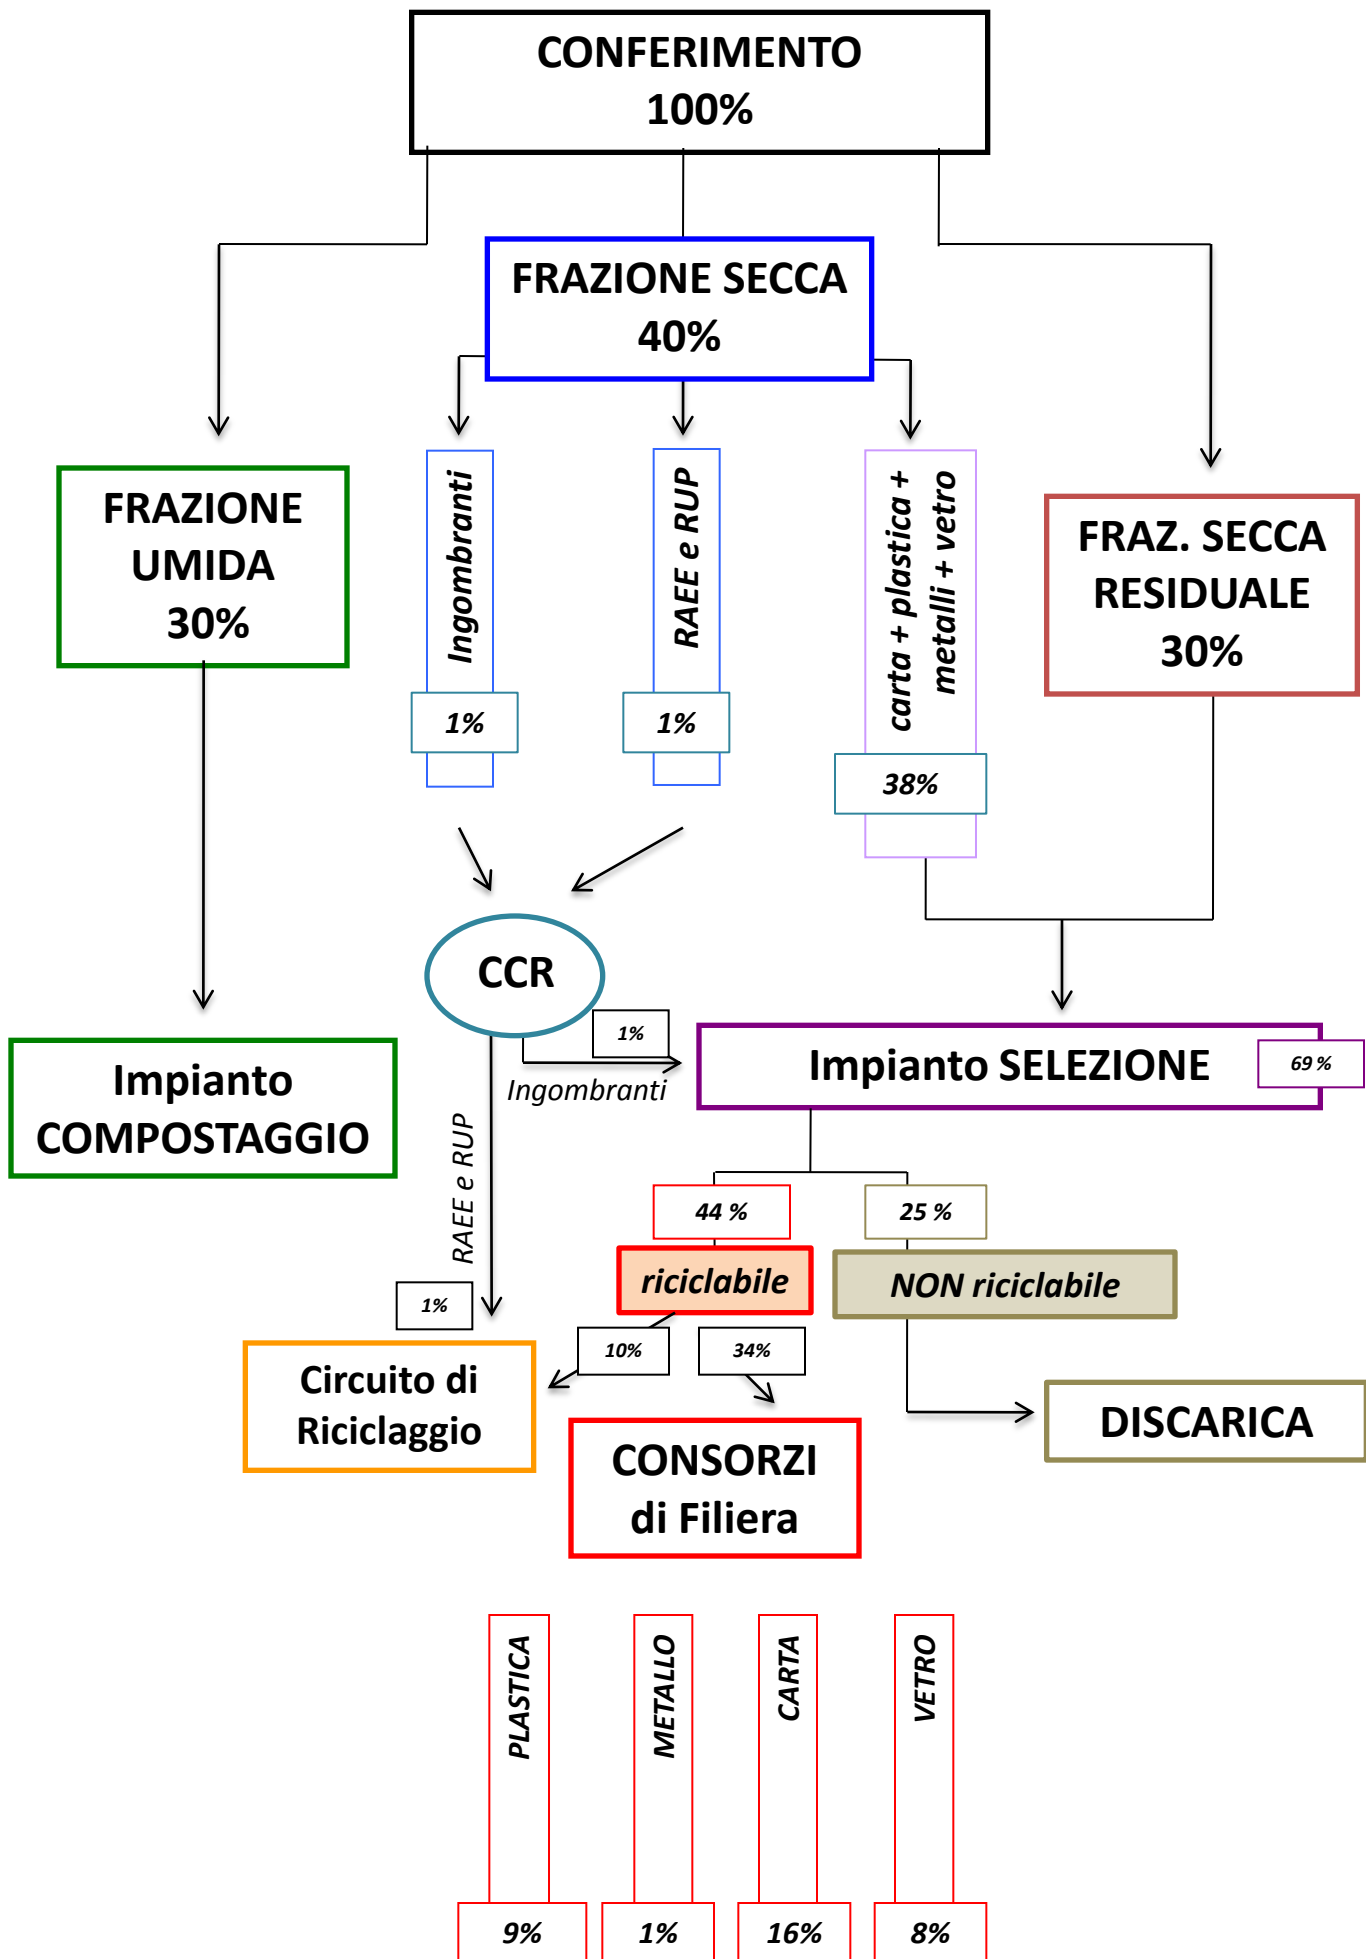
CONFERIMENTO
100%

FRAZIONE SECCA
40%

FRAZIONE UMIDA
30%

Ingombranti
1%

RAEE e RUP
1%

carta + plastica + metalli + vetro
38%

FRAZ. SECCA RESIDUALE
30%

CCR

1%
Ingombranti

Impianto SELEZIONE
69 %

Impianto COMPOSTAGGIO

RAEE e RUP
1%

44 %
riciclabile

25 %
NON riciclabile

10%
34%

Circuito di Riciclaggio

CONSORZI di Filiera

DISCARICA

PLASTICA
9%

METALLO
1%

CARTA
16%

VETRO
8%